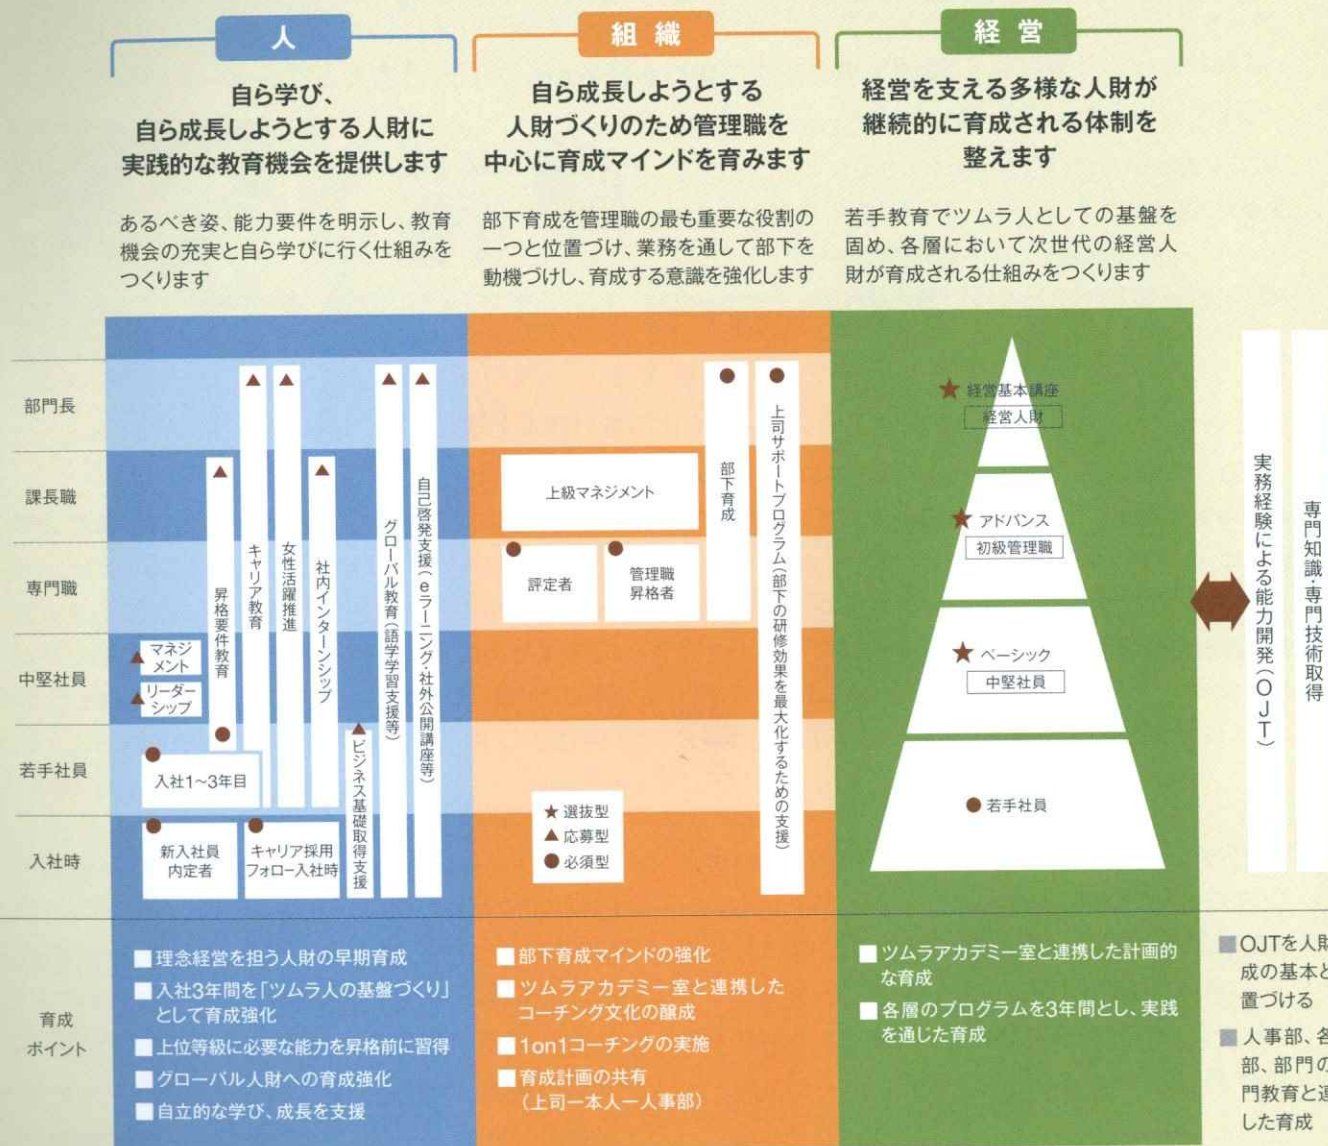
人

自ら学び、自ら成長しようとする人財に実践的な教育機会を提供します

あるべき姿、能力要件を明示し、教育機会の充実と自ら学びに行く仕組みをつくります

組 織

自ら成長しようとする人財づくりのため管理職を中心に育成マインドを育みます

部下育成を管理職の最も重要な役割の一つと位置づけ、業務を通して部下を動機づけし、育成する意識を強化します

経 営

経営を支える多様な人財が継続的に育成される体制を整えます

若手教育でツムラ人としての基盤を固め、各層において次世代の経営人財が育成される仕組みをつくります

部門長
課長職
専門職
中堅社員
若手社員
入社時

マネジメント
リーダーシップ
昇格要件教育
キャリア教育
女性活躍推進
社内インターンシップ
ビジネス基礎取得支援
グローバル教育（語学学習支援等）
自己啓発支援（eラーニング・社外公開講座等）
入社1～3年目
新入社員内定者
キャリア採用フォロー入社時

上級マネジメント
評定者
管理職昇格者
部下育成
上司サポートプログラム（部下の研修効果を最大化するための支援）
★ 選抜型
▲ 応募型
● 必須型

★ 経営基本講座
経営人財
★ アドバンス
初級管理職
★ ベーシック
中堅社員
● 若手社員

実務経験による能力開発（OJT）
専門知識・専門技術取得

育成ポイント

■理念経営を担う人財の早期育成
■入社3年間を「ツムラ人の基盤づくり」として育成強化
■上位等級に必要な能力を昇格前に習得
■グローバル人財への育成強化
■自立的な学び、成長を支援

■部下育成マインドの強化
■ツムラアカデミー室と連携したコーチング文化の醸成
■1on1コーチングの実施
■育成計画の共有（上司ー本人ー人事部）

■ツムラアカデミー室と連携した計画的な育成
■各層のプログラムを3年間とし、実践を通じた育成

■OJTを人財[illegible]成の基本と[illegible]置づける
■人事部、各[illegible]部、部門の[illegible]門教育と連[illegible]した育成